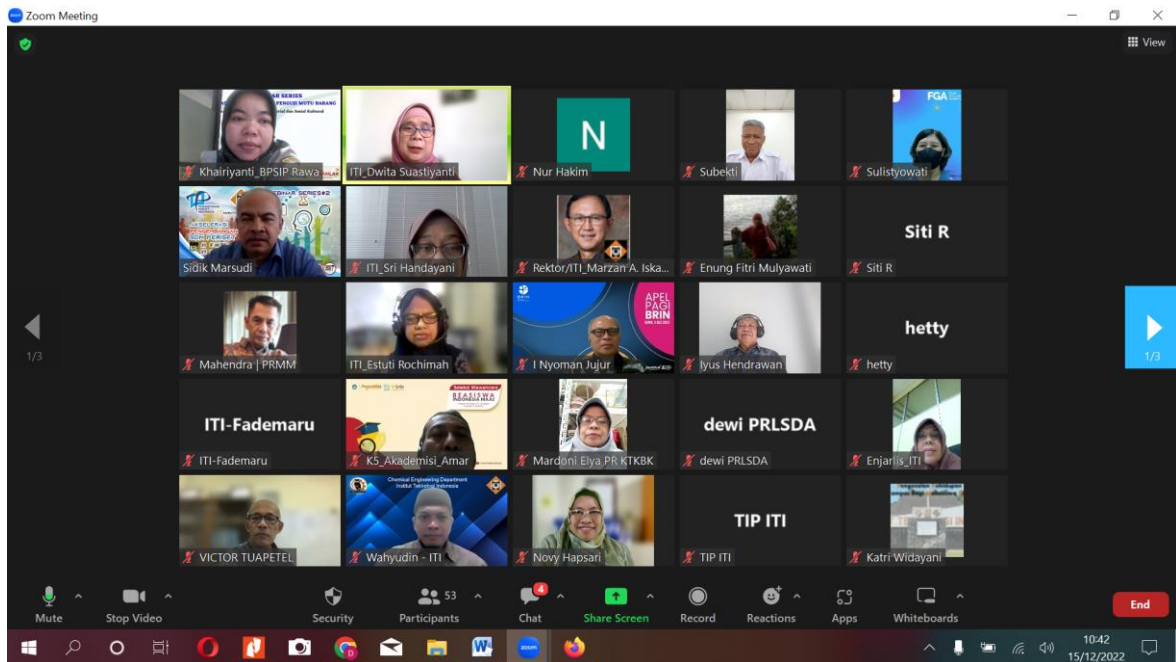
Zoom Meeting

View

Khairiyanti_BPSIP Rawa
ITI_Dwita Suastiyanti
N
Nur Hakim
Subekti
FGA
Sulistyowati
Sidik Marsudi
ITI_Sri Handayani
Rektor/ITI_Marzan A. Iska...
Enung Fitri Mulyawati
Siti R
Siti R
1/3
Mahendra | PRMM
ITI_Estuti Rochimah
APEL PAGI BRIN
I Nyoman Jujur
Iyus Hendrawan
hetty
hetty
1/3
ITI-Fademaru
ITI-Fademaru
BEASISWA
K5_Akademisi_Amar
Mardoni Elya PR KTKBK
dewi PRLSDA
dewi PRLSDA
Enjarlis_ITI
VICTOR TUAPETEL
Chemical Engineering Department Institut Teknologi Indonesia
Wahyudin - ITI
Novy Hapsari
TIP ITI
TIP ITI
Katri Widayani

Mute
Stop Video
Security
53
Participants
4
Chat
Share Screen
Record
Reactions
Apps
Whiteboards
End

10:42
15/12/2022